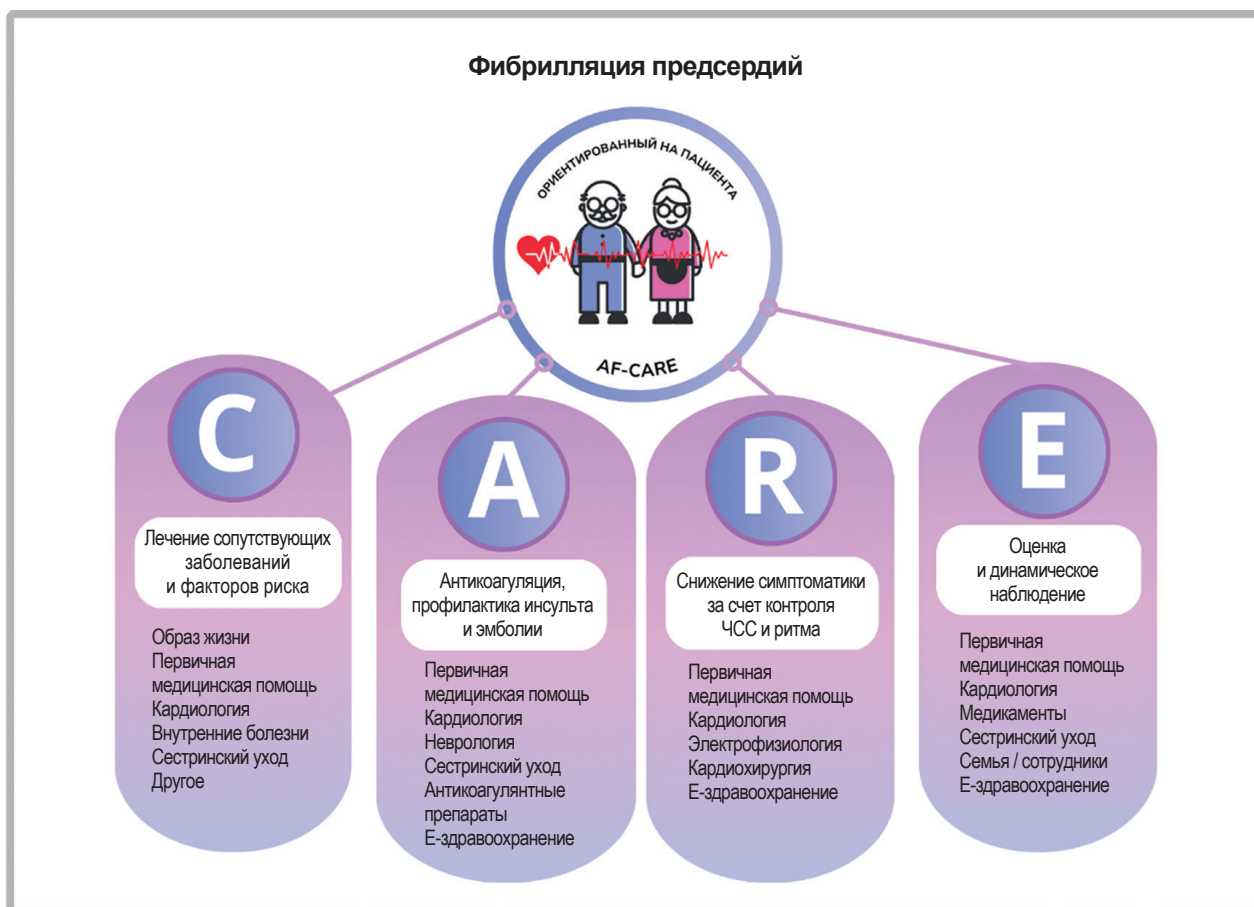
Фибрилляция предсердий

ОРИЕНТИРОВАННЫЙ НА ПАЦИЕНТА

AF-CARE

C

Лечение сопутствующих заболеваний и факторов риска

Образ жизни
Первичная медицинская помощь
Кардиология
Внутренние болезни
Сестринский уход
Другое

A

Антикоагуляция, профилактика инсульта и эмболии

Первичная медицинская помощь
Кардиология
Неврология
Сестринский уход
Антикоагулянтные препараты
Е-здравоохранение

R

Снижение симптоматики за счет контроля ЧСС и ритма

Первичная медицинская помощь
Кардиология
Электрофизиология
Кардиохирургия
Е-здравоохранение

E

Оценка и динамическое наблюдение

Первичная медицинская помощь
Кардиология
Медикаменты
Сестринский уход
Семья / сотрудники
Е-здравоохранение